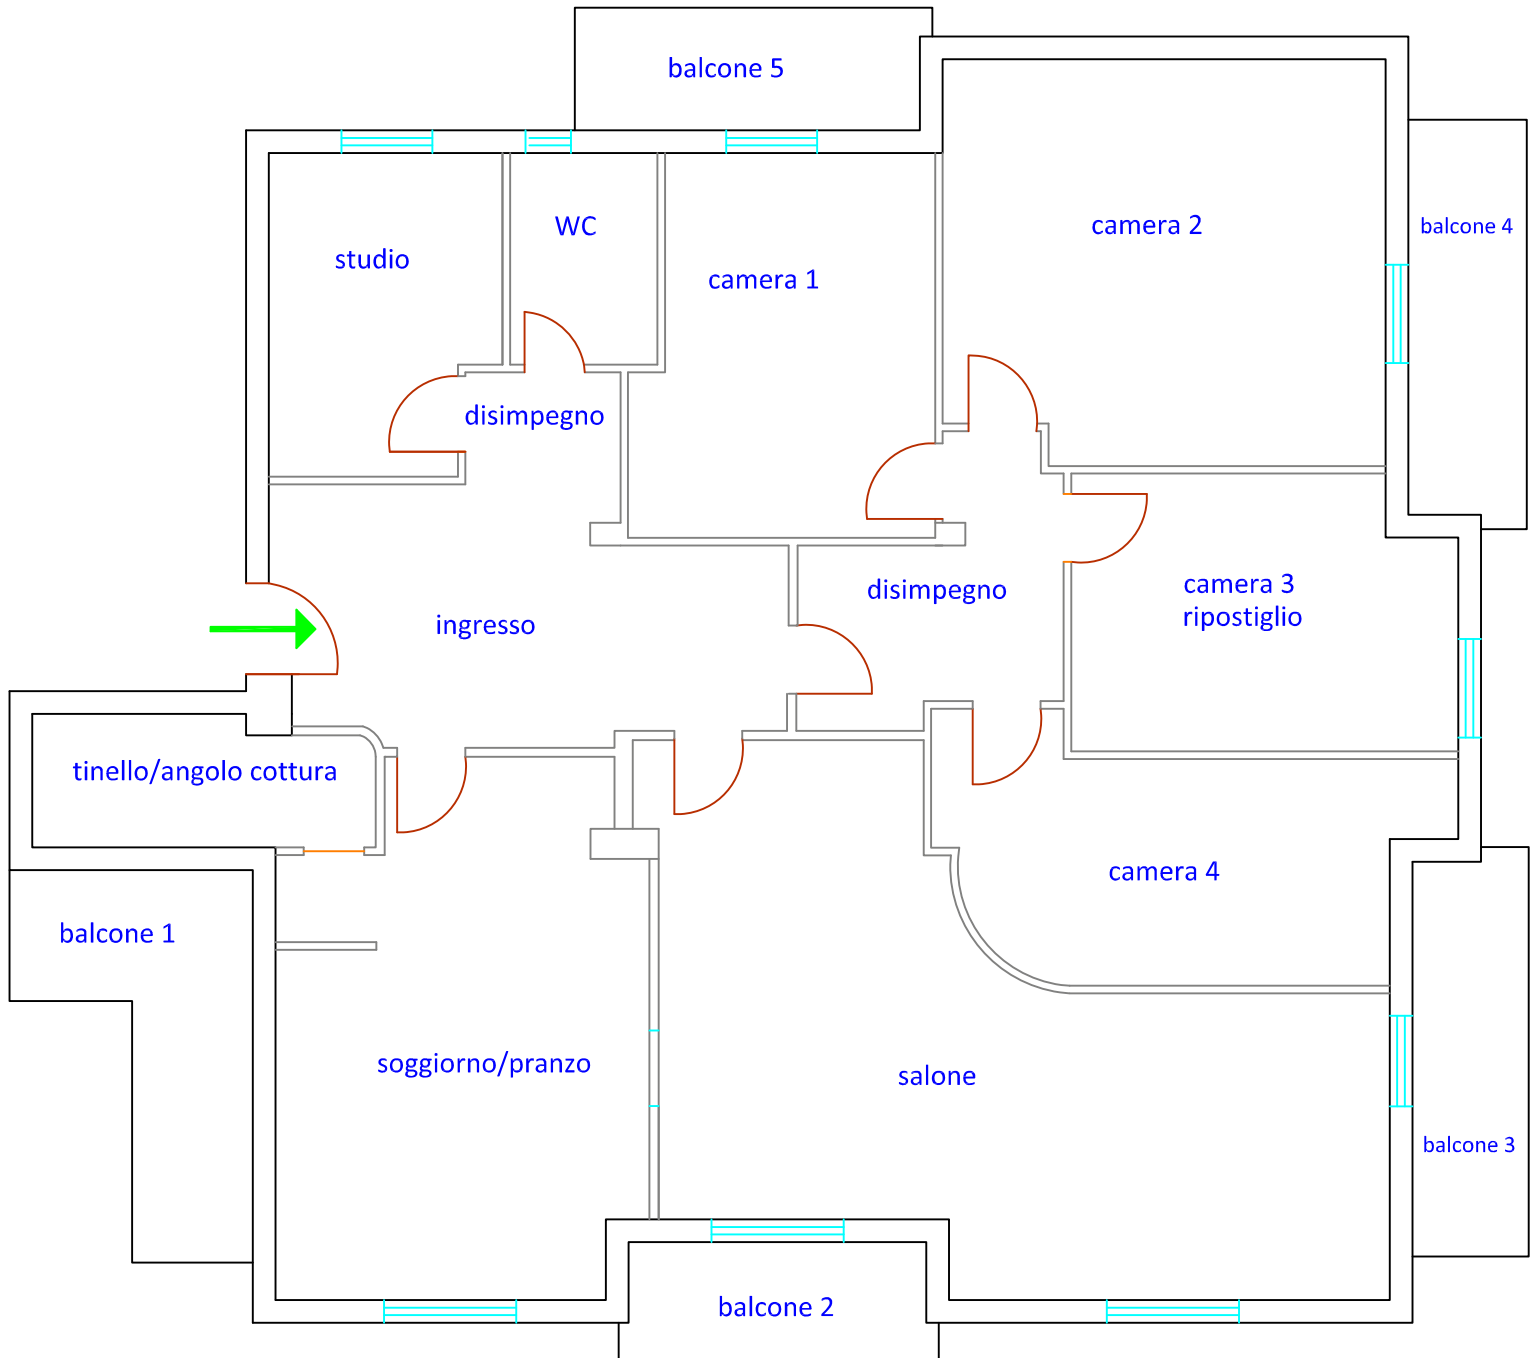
balcone 5

studio

WC

camera 1

camera 2

balcone 4

disimpegno

disimpegno

ingresso

camera 3
ripostiglio

tinello/angolo cottura

camera 4

balcone 1

soggiorno/pranzo

salone

balcone 3

balcone 2